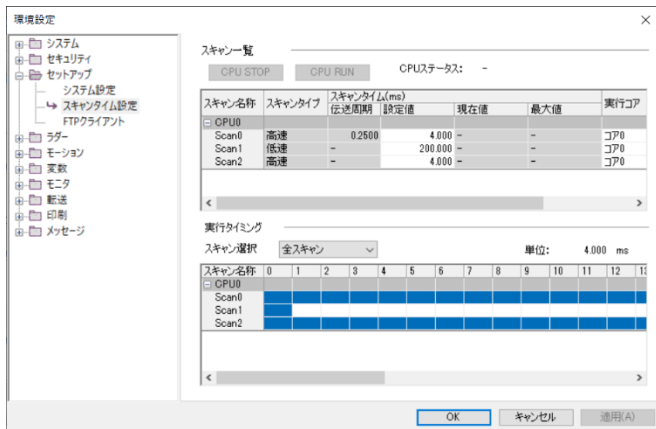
環境設定

システム
セキュリティ
セットアップ
システム設定
スキャンタイム設定
FTPクライアント
ラダー
モーション
変数
モニタ
転送
印刷
メッセージ

スキャン一覧

CPU STOP
CPU RUN
CPUステータス： -

| スキャン名称 | スキャンタイプ | スキャンタイム(ms) 伝送周期 | 設定値 | 現在値 | 最大値 | 実行コア |
|---|---|---|---|---|---|---|
| CPU0 | | | | | | |
| Scan0 | 高速 | 0.2500 | 4.000 | - | - | コア0 |
| Scan1 | 低速 | - | 200.000 | - | - | コア0 |
| Scan2 | 高速 | - | 4.000 | - | - | コア0 |

実行タイミング

スキャン選択 全スキャン
単位: 4.000 ms

| スキャン名称 | 0 | 1 | 2 | 3 | 4 | 5 | 6 | 7 | 8 | 9 | 10 | 11 | 12 | 13 |
|---|---|---|---|---|---|---|---|---|---|---|---|---|---|---|
| CPU0 | | | | | | | | | | | | | | |
| Scan0 | | | | | | | | | | | | | | |
| Scan1 | | | | | | | | | | | | | | |
| Scan2 | | | | | | | | | | | | | | |

OK
キャンセル
適用(A)